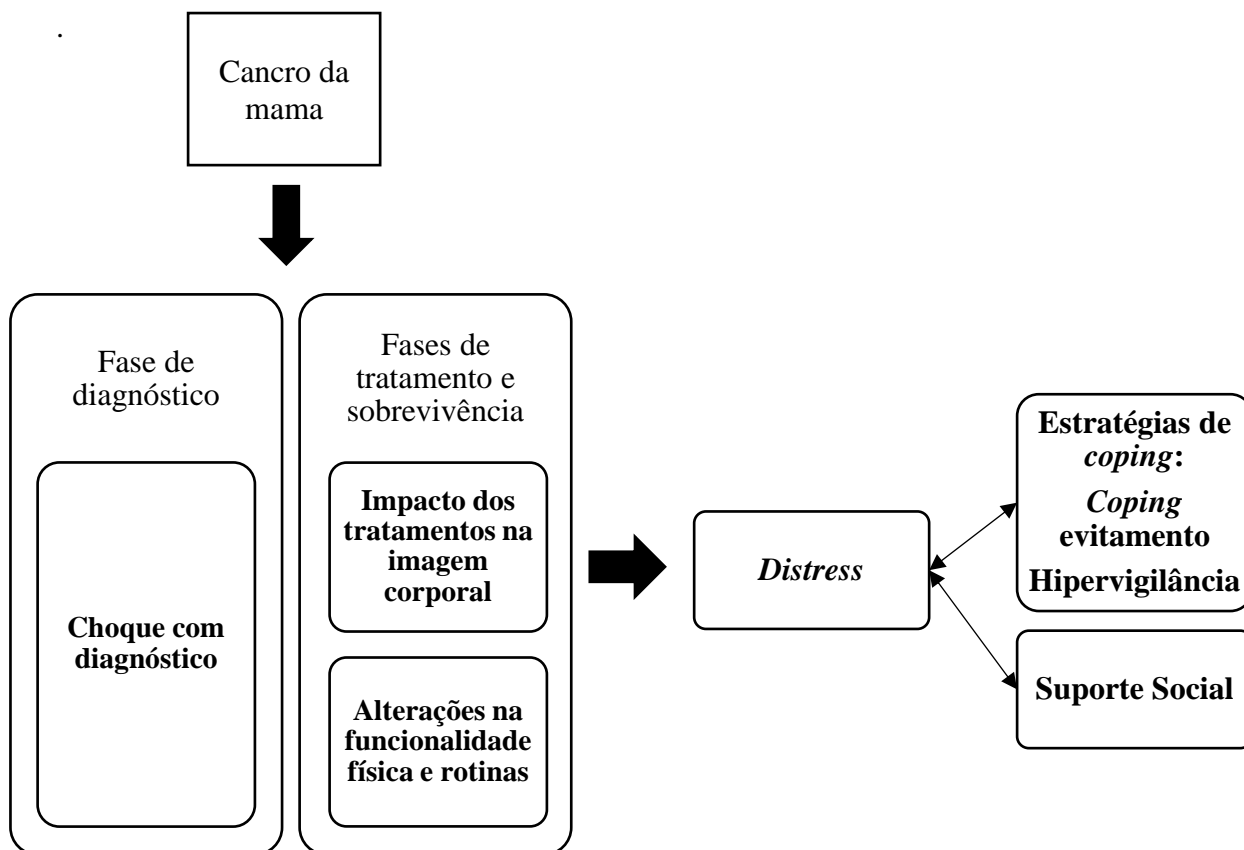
.

Cancro da mama

Fase de diagnóstico

Choque com diagnóstico

Fases de tratamento e sobrevivência

Impacto dos tratamentos na imagem corporal

Alterações na funcionalidade física e rotinas

*Distress*

Estratégias de *coping*:

*Coping* evitamento

Hipervigilância

Suporte Social